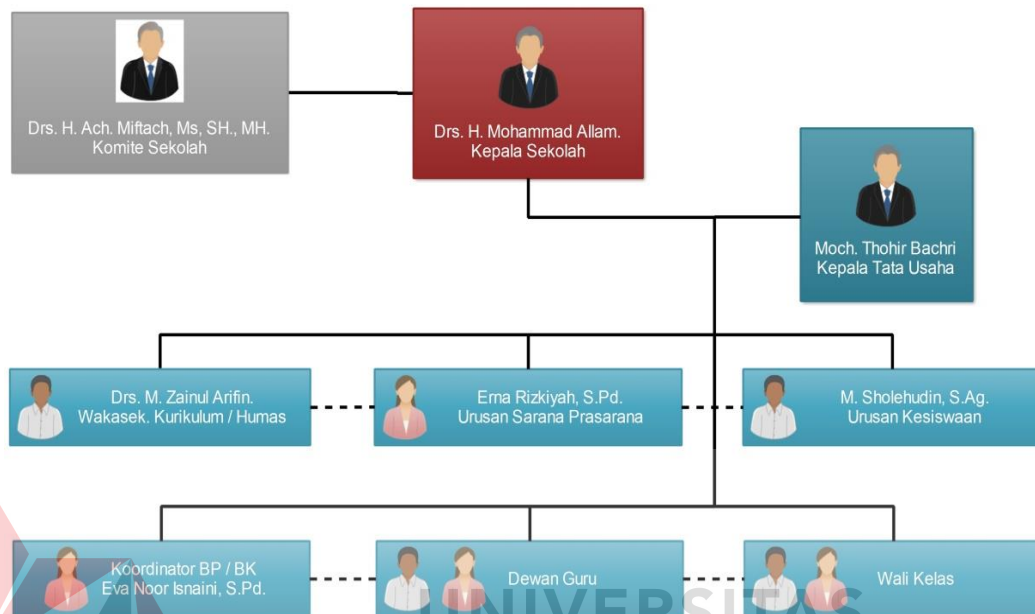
Drs. H. Ach. Miftach, Ms, SH., MH.
Komite Sekolah

Drs. H. Mohammad Allam.
Kepala Sekolah

Moch. Thohir Bachri
Kepala Tata Usaha

Drs. M. Zainul Arifin.
Wakasek. Kurikulum / Humas

Erna Rizkiyah, S.Pd.
Urusan Sarana Prasarana

M. Sholehudin, S.Ag.
Urusan Kesiswaan

Koordinator BP / BK
Eva Noor Isnaini, S.Pd.

Dewan Guru

Wali Kelas

UNIVERSITAS